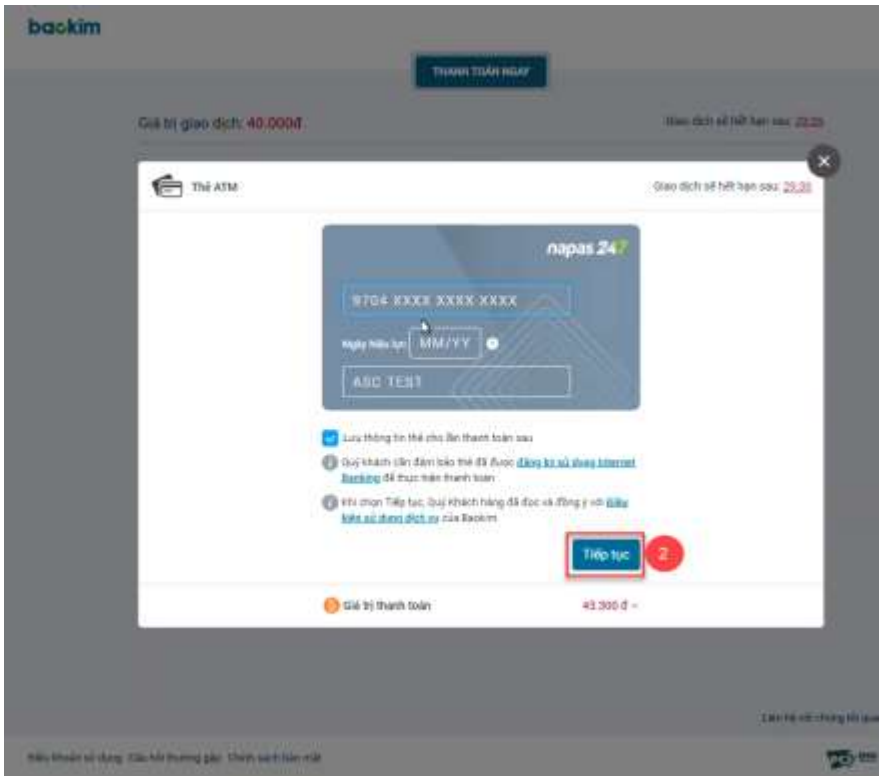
baokim

THANH TOÁN NGAY

Giá trị giao dịch: 40.000đ

Giao dịch sẽ hết hạn sau: 29:35

Thẻ ATM

Giao dịch sẽ hết hạn sau: 29:35

napas 247

9704 XXXX XXXX XXXX

Ngày hiệu lực MM/YY

ABC TEST

Lưu thông tin thẻ cho lần thanh toán sau

Quý khách cần đảm bảo thẻ đã được đăng ký sử dụng Internet Banking để thực hiện thanh toán

Khi chọn Tiếp tục, Quý khách hàng đã đọc và đồng ý với Điều kiện sử dụng dịch vụ của Baokim

Tiếp tục

2

Giá trị thanh toán

43.300 đ

Liên hệ với chúng tôi qua

Điều khoản sử dụng Câu hỏi thường gặp Chính sách bảo mật

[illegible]